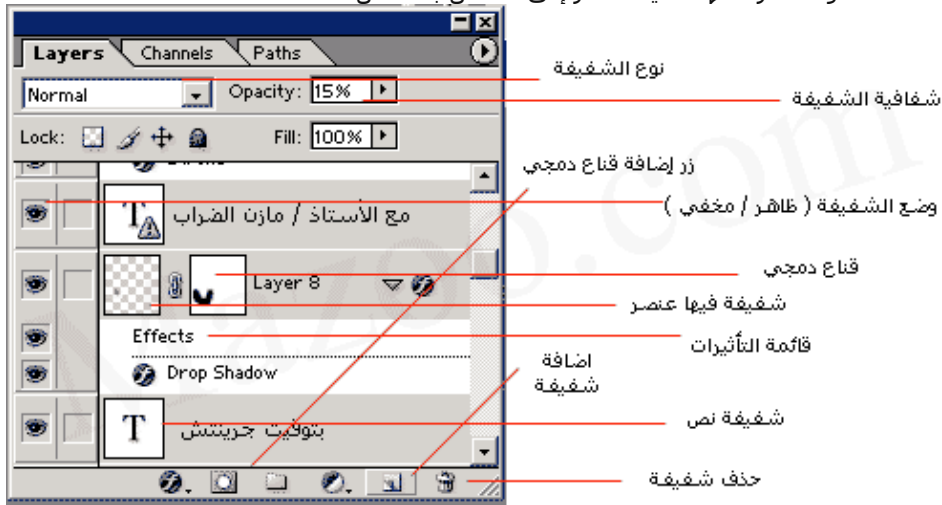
Layers Channels Paths

Normal

Opacity: 15%

Lock:

Fill: 100%

مع الأستاذ / مازن الضراب

Layer 8

Effects

Drop Shadow

بتوقيت جرينتش

نوع الشفيفة

شفافية الشفيفة

زر إضافة قناع دمجي

وضع الشفيفة ( ظاهر / مخفي )

قناع دمجي

شفيفة فيها عنصر

قائمة التأثيرات

اضافة شفيفة

شفيفة نص

حذف شفيفة

Mazoo.com